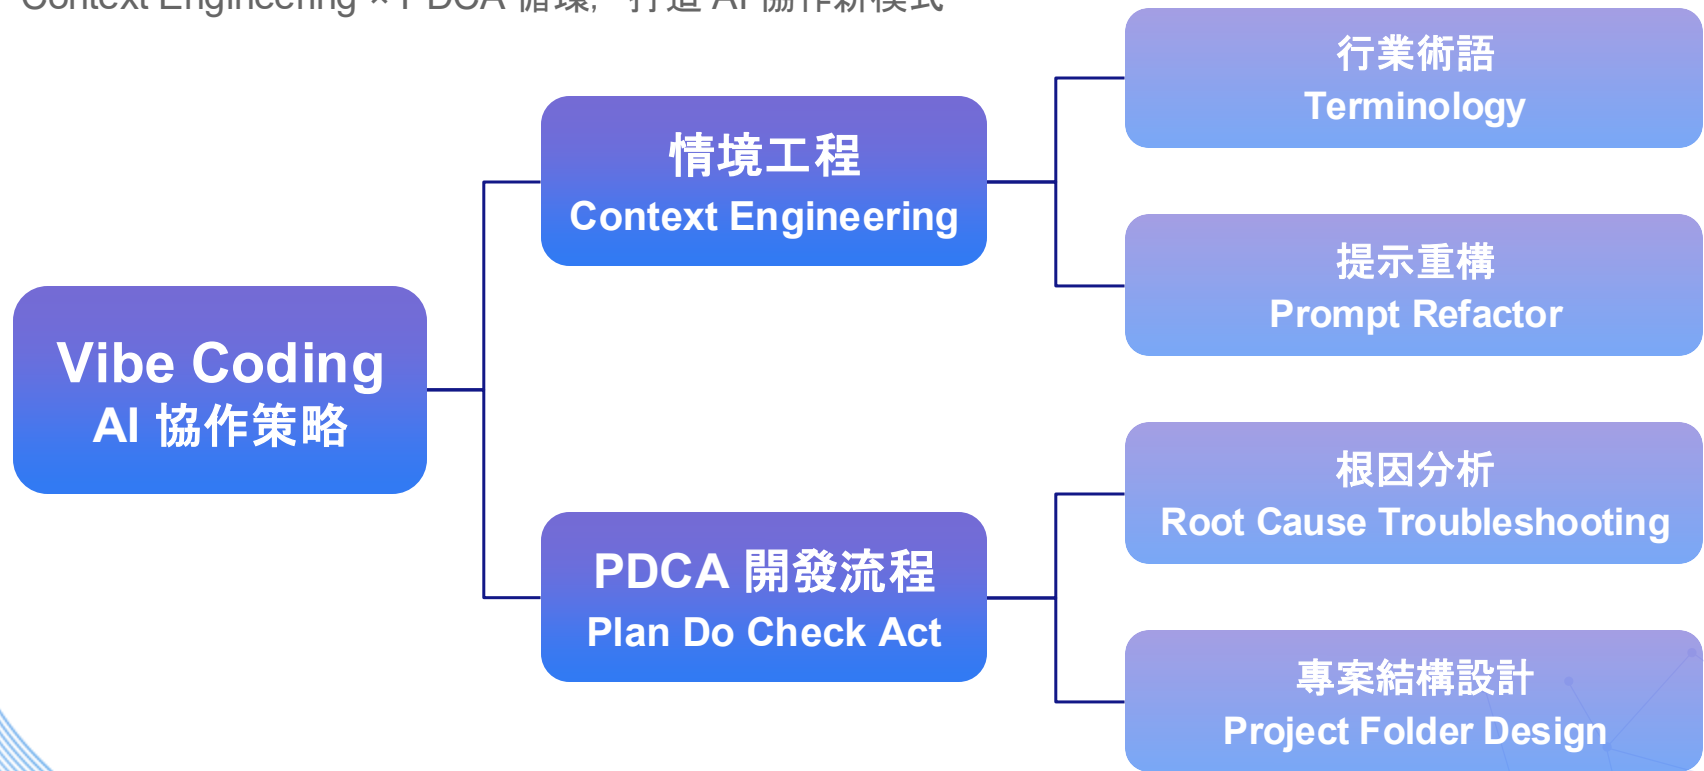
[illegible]

Vibe Coding
AI 協作策略

情境工程
Context Engineering

PDCA 開發流程
Plan Do Check Act

行業術語
Terminology

提示重構
Prompt Refactor

根因分析
Root Cause Troubleshooting

專案結構設計
Project Folder Design